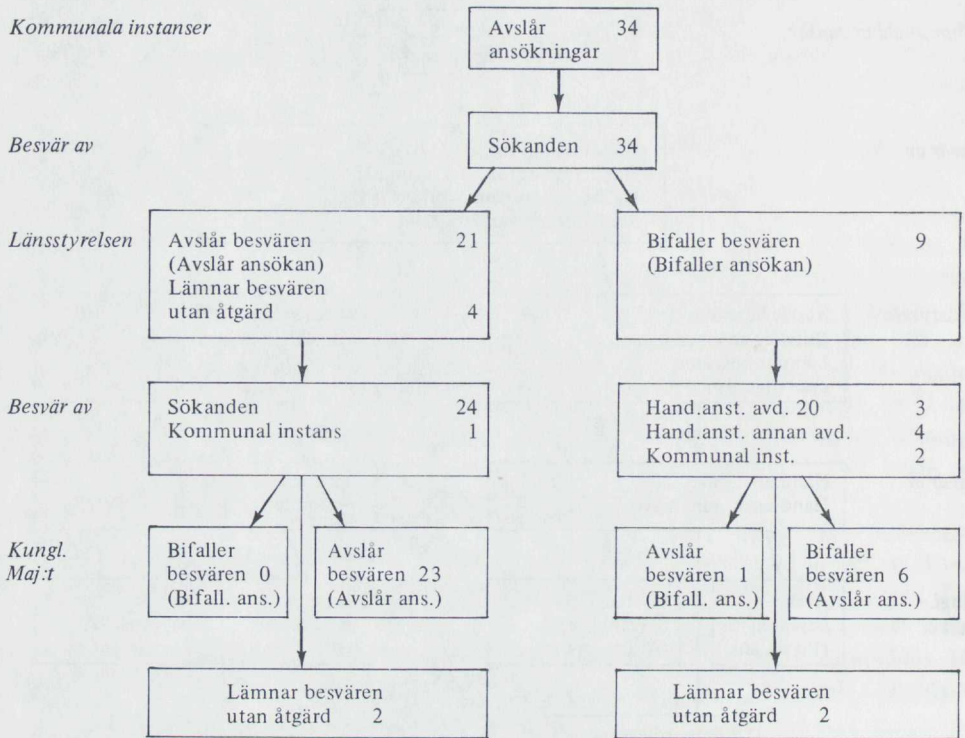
Kommunala instanser

Avslår ansökningar 34

Besvär av

Sökanden 34

Länsstyrelsen

Avslår besvären 21
(Avslår ansökan)
Lämnar besvären utan åtgärd 4

Bifaller besvären 9
(Bifaller ansökan)

Besvär av

Sökanden 24
Kommunal instans 1

Hand.anst. avd. 20 3
Hand.anst. annan avd. 4
Kommunal inst. 2

Kungl. Maj:t

Bifaller besvären 0
(Bifall. ans.)

Avslår besvären 23
(Avslår ans.)

Avslår besvären 1
(Bifall. ans.)

Bifaller besvären 6
(Avslår ans.)

Lämnar besvären utan åtgärd 2

Lämnar besvären utan åtgärd 2